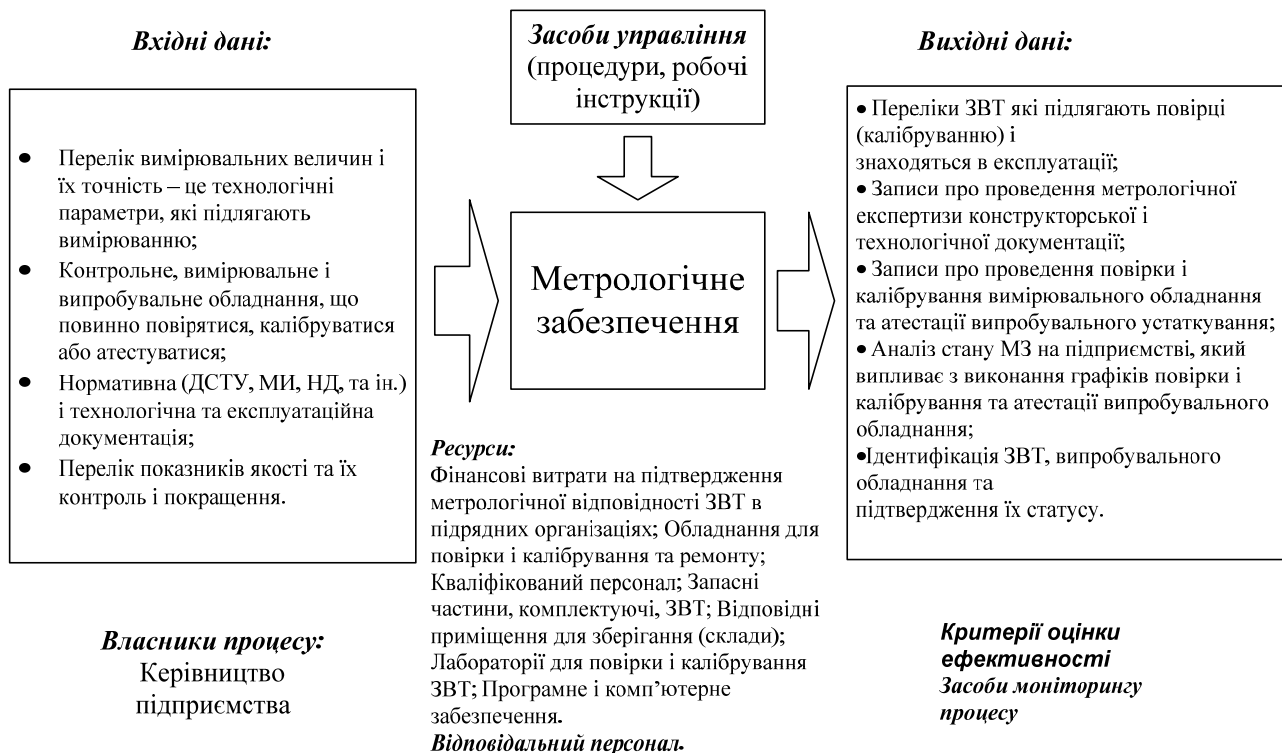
Вхідні дані:

• Перелік вимірювальних величин і їх точність – це технологічні параметри, які підлягають вимірюванню;
• Контрольне, вимірювальне і випробувальне обладнання, що повинно повірятися, калібруватися або атестуватися;
• Нормативна (ДСТУ, МИ, НД, та ін.) і технологічна та експлуатаційна документація;
• Перелік показників якості та їх контроль і покращення.

Власники процесу:
Керівництво підприємства

Засоби управління (процедури, робочі інструкції)

Метрологічне забезпечення

Ресурси:
Фінансові витрати на підтвердження метрологічної відповідності ЗВТ в підрядних організаціях; Обладнання для повірки і калібрування та ремонту; Кваліфікований персонал; Запасні частини, комплектуючі, ЗВТ; Відповідні приміщення для зберігання (склади); Лабораторії для повірки і калібрування ЗВТ; Програмне і комп'ютерне забезпечення.
Відповідальний персонал.

Вихідні дані:

• Переліки ЗВТ які підлягають повірці (калібруванню) і знаходяться в експлуатації;
• Записи про проведення метрологічної експертизи конструкторської і технологічної документації;
• Записи про проведення повірки і калібрування вимірювального обладнання та атестації випробувального устаткування;
• Аналіз стану МЗ на підприємстві, який випливає з виконання графіків повірки і калібрування та атестації випробувального обладнання;
•Ідентифікація ЗВТ, випробувального обладнання та підтвердження їх статусу.

Критерії оцінки ефективності
Засоби моніторингу процесу